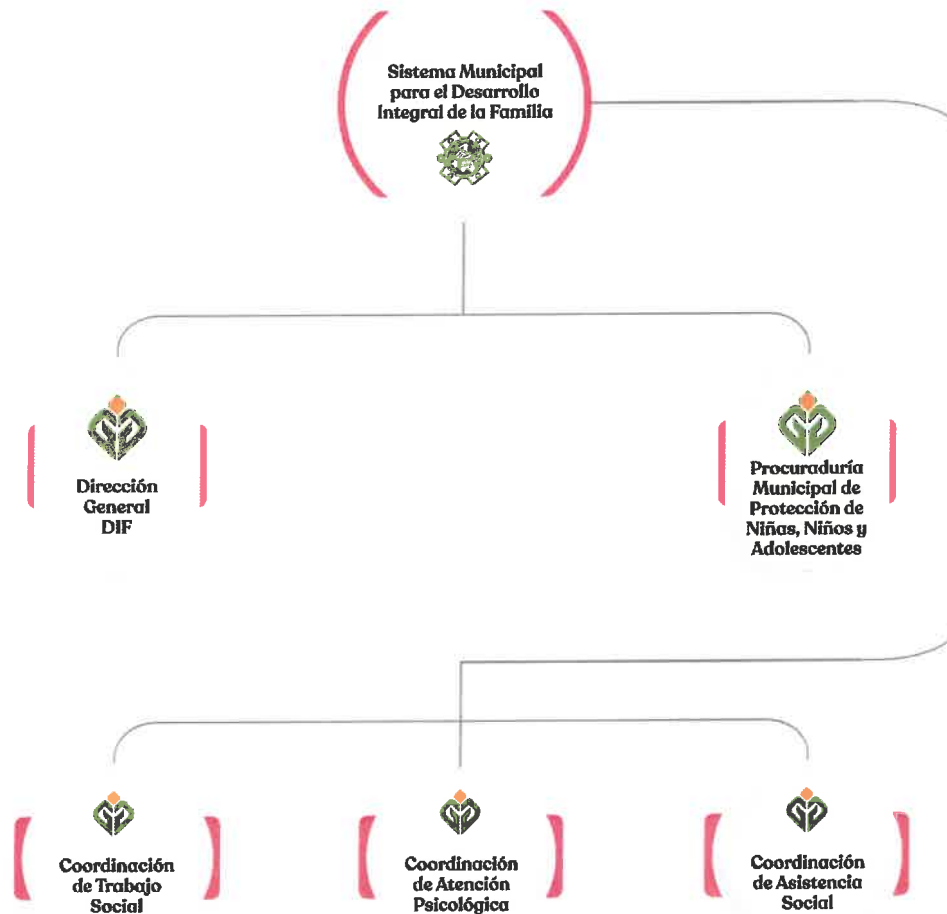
Sistema Municipal para el Desarrollo Integral de la Familia

Dirección General DIF

Procuraduría Municipal de Protección de Niñas, Niños y Adolescentes

Coordinación de Trabajo Social

Coordinación de Atención Psicológica

Coordinación de Asistencia Social